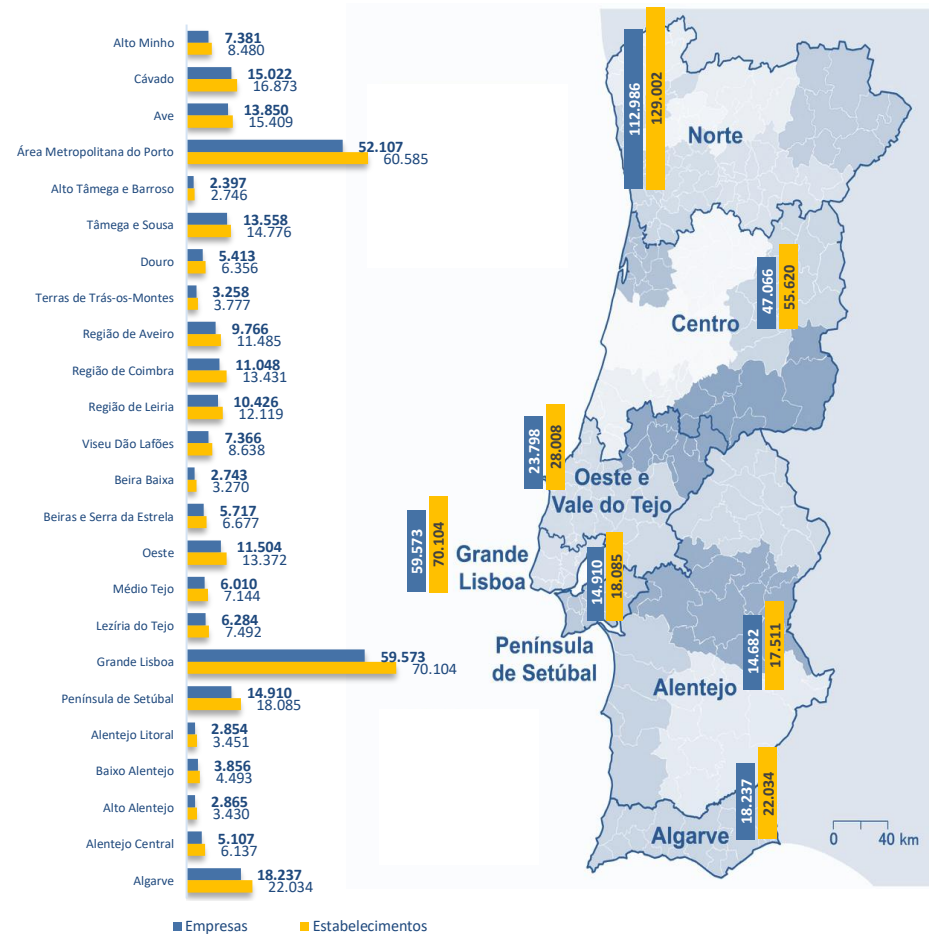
Alto Minho 7.381 8.480
Cávado 15.022 16.873
Ave 13.850 15.409
Área Metropolitana do Porto 52.107 60.585
Alto Tâmega e Barroso 2.397 2.746
Tâmega e Sousa 13.558 14.776
Douro 5.413 6.356
Terras de Trás-os-Montes 3.258 3.777
Região de Aveiro 9.766 11.485
Região de Coimbra 11.048 13.431
Região de Leiria 10.426 12.119
Viseu Dão Lafões 7.366 8.638
Beira Baixa 2.743 3.270
Beiras e Serra da Estrela 5.717 6.677
Oeste 11.504 13.372
Médio Tejo 6.010 7.144
Lezíria do Tejo 6.284 7.492
Grande Lisboa 59.573 70.104
Península de Setúbal 14.910 18.085
Alentejo Litoral 2.854 3.451
Baixo Alentejo 3.856 4.493
Alto Alentejo 2.865 3.430
Alentejo Central 5.107 6.137
Algarve 18.237 22.034

Empresas Estabelecimentos

Norte 112.986 129.002
Centro 47.066 55.620
Oeste e Vale do Tejo 23.798 28.008
Grande Lisboa 59.573 70.104
Península de Setúbal 14.910 18.085
Alentejo 14.682 17.511
Algarve 18.237 22.034

0 40 km